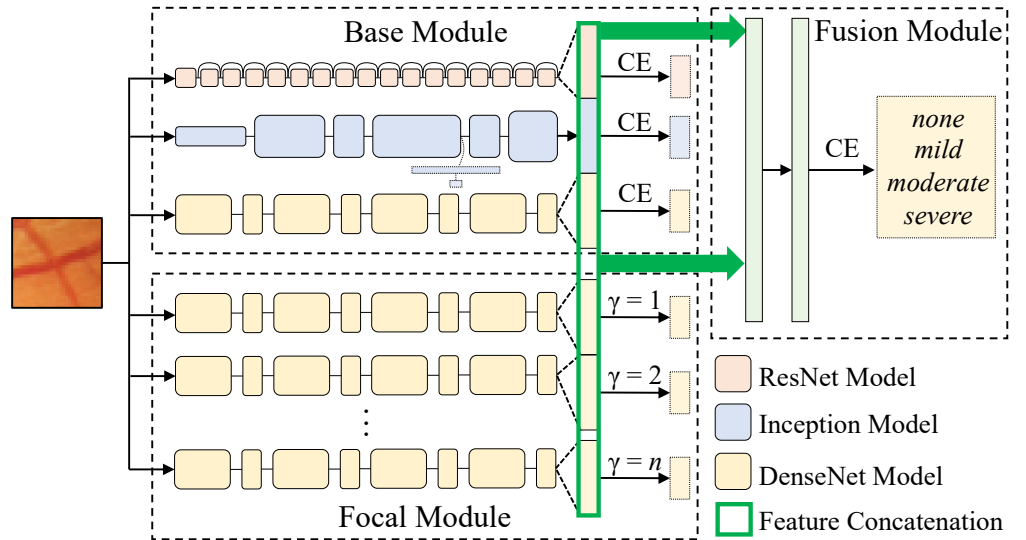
Base Module

CE

CE

CE

Fusion Module

CE

*none mild moderate severe*

$\gamma = 1$

$\gamma = 2$

⋮

$\gamma = n$

Focal Module

ResNet Model

Inception Model

DenseNet Model

Feature Concatenation